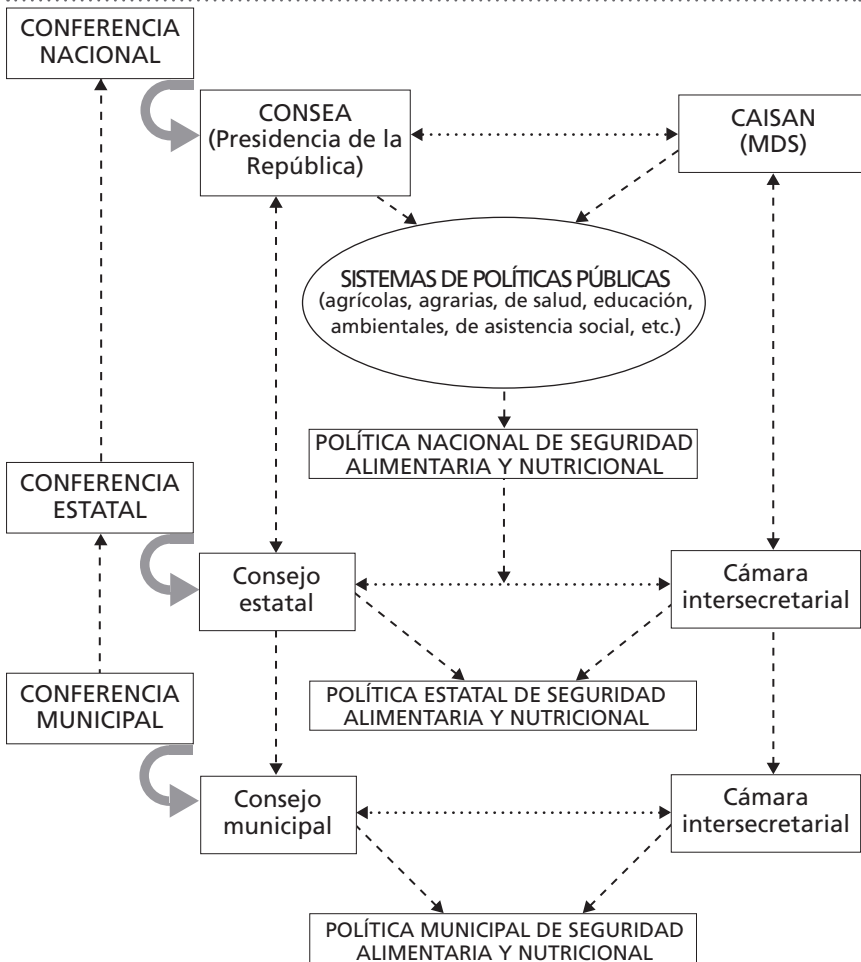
CONFERENCIA NACIONAL

CONSEA (Presidencia de la República)

CAISAN (MDS)

SISTEMAS DE POLÍTICAS PÚBLICAS (agrícolas, agrarias, de salud, educación, ambientales, de asistencia social, etc.)

POLÍTICA NACIONAL DE SEGURIDAD ALIMENTARIA Y NUTRICIONAL

CONFERENCIA ESTATAL

Consejo estatal

Cámara intersecretarial

POLÍTICA ESTATAL DE SEGURIDAD ALIMENTARIA Y NUTRICIONAL

CONFERENCIA MUNICIPAL

Consejo municipal

Cámara intersecretarial

POLÍTICA MUNICIPAL DE SEGURIDAD ALIMENTARIA Y NUTRICIONAL